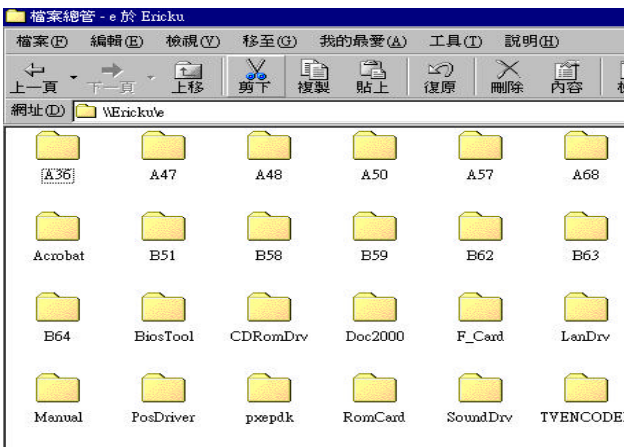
檔案總管 - e 於 Ericku

檔案(F) 編輯(E) 檢視(V) 移至(G) 我的最愛(A) 工具(T) 說明(H)

上一頁 下一頁 上移 剪下 複製 貼上 復原 刪除 內容

網址(D) \\Ericku\e

A36 A47 A48 A50 A57 A68

Acrobat B51 B58 B59 B62 B63

B64 BiosTool CDRomDrv Doc2000 F_Card LanDrv

Manual PosDriver pxepdk RomCard SoundDrv TVENCODE